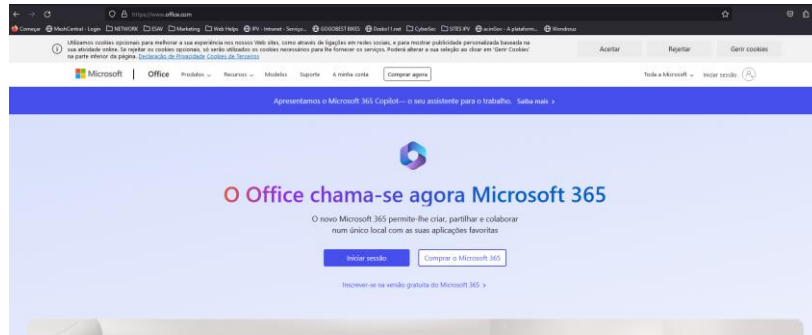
https://www.office.com

Começar MechCentral - Login NETWORK ESAV Marketing Web Helps IPV - Intranet - Serviço... GOGOBEST BIKES Dusko11.net CyberSec SITES IPV acinSec - A plataform... Wondrous

Utilizamos cookies opcionais para melhorar a sua experiência nos nossos Web sites, como através de ligações em redes sociais, e para mostrar publicidade personalizada baseada na sua atividade online. Se rejeitar os cookies opcionais, só serão utilizados os cookies necessários para lhe fornecer os serviços. Poderá alterar a sua seleção ao clicar em 'Gerir Cookies' na parte inferior da página. Declaração de Privacidade Cookies de Terceiros

Aceitar Rejeitar Gerir cookies

Microsoft | Office Produtos Recursos Modelos Suporte A minha conta Comprar agora Toda a Microsoft Iniciar sessão

Apresentamos o Microsoft 365 Copilot — o seu assistente para o trabalho. Saiba mais >

O Office chama-se agora Microsoft 365

O novo Microsoft 365 permite-lhe criar, partilhar e colaborar num único local com as suas aplicações favoritas

Iniciar sessão Comprar o Microsoft 365

Inscrever-se na versão gratuita do Microsoft 365 >